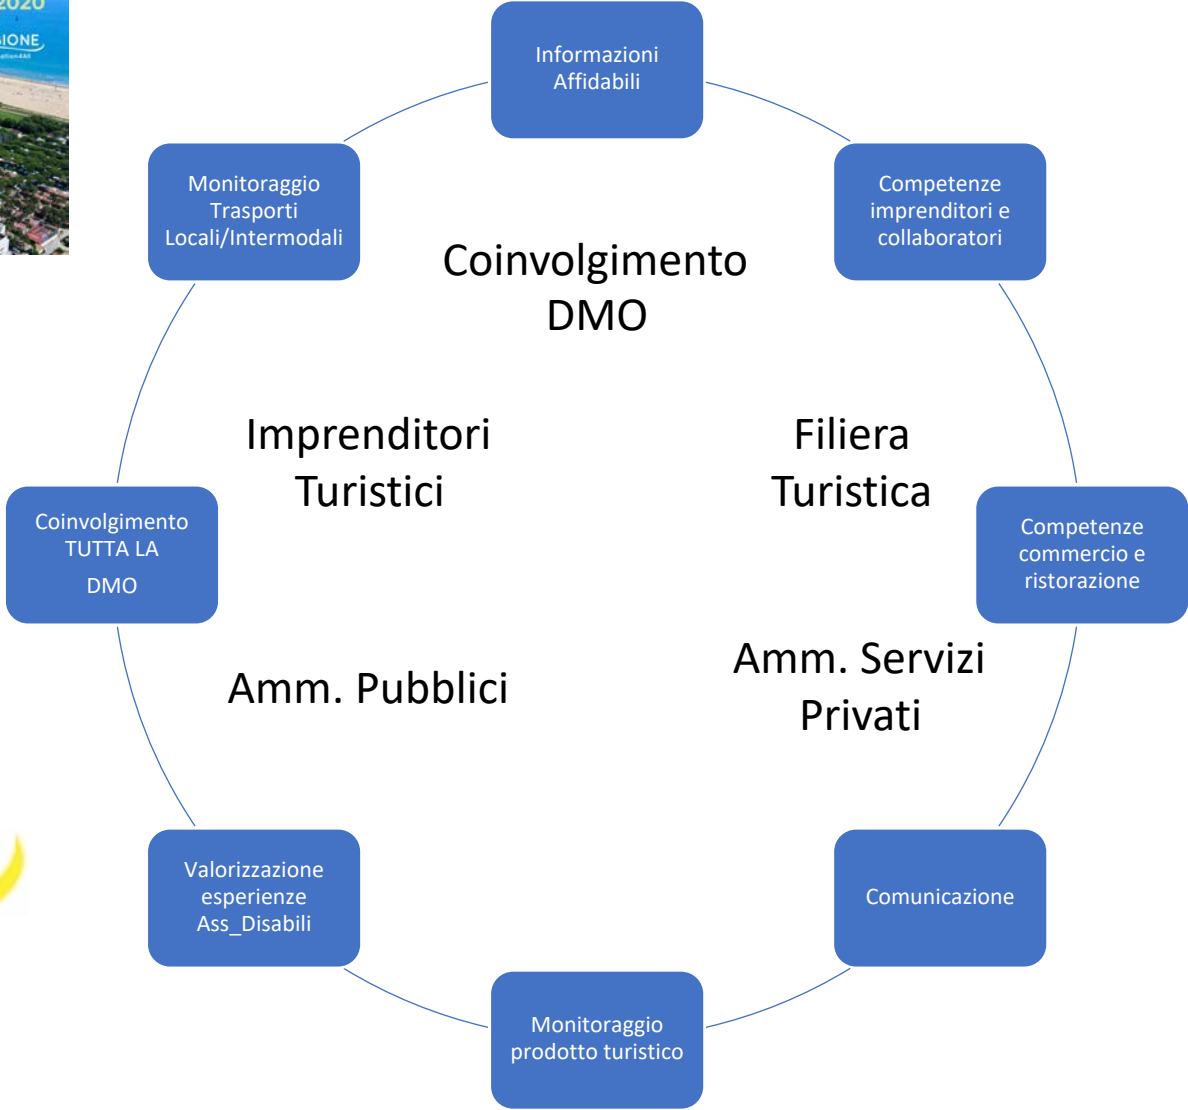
2020
IONE

Informazioni Affidabili

Competenze imprenditori e collaboratori

Competenze commercio e ristorazione

Comunicazione

Monitoraggio prodotto turistico

Valorizzazione esperienze Ass_Disabili

Coinvolgimento TUTTA LA DMO

Monitoraggio Trasporti Locali/Intermodali

Coinvolgimento DMO

Imprenditori Turistici

Filiera Turistica

Amm. Pubblici

Amm. Servizi Privati